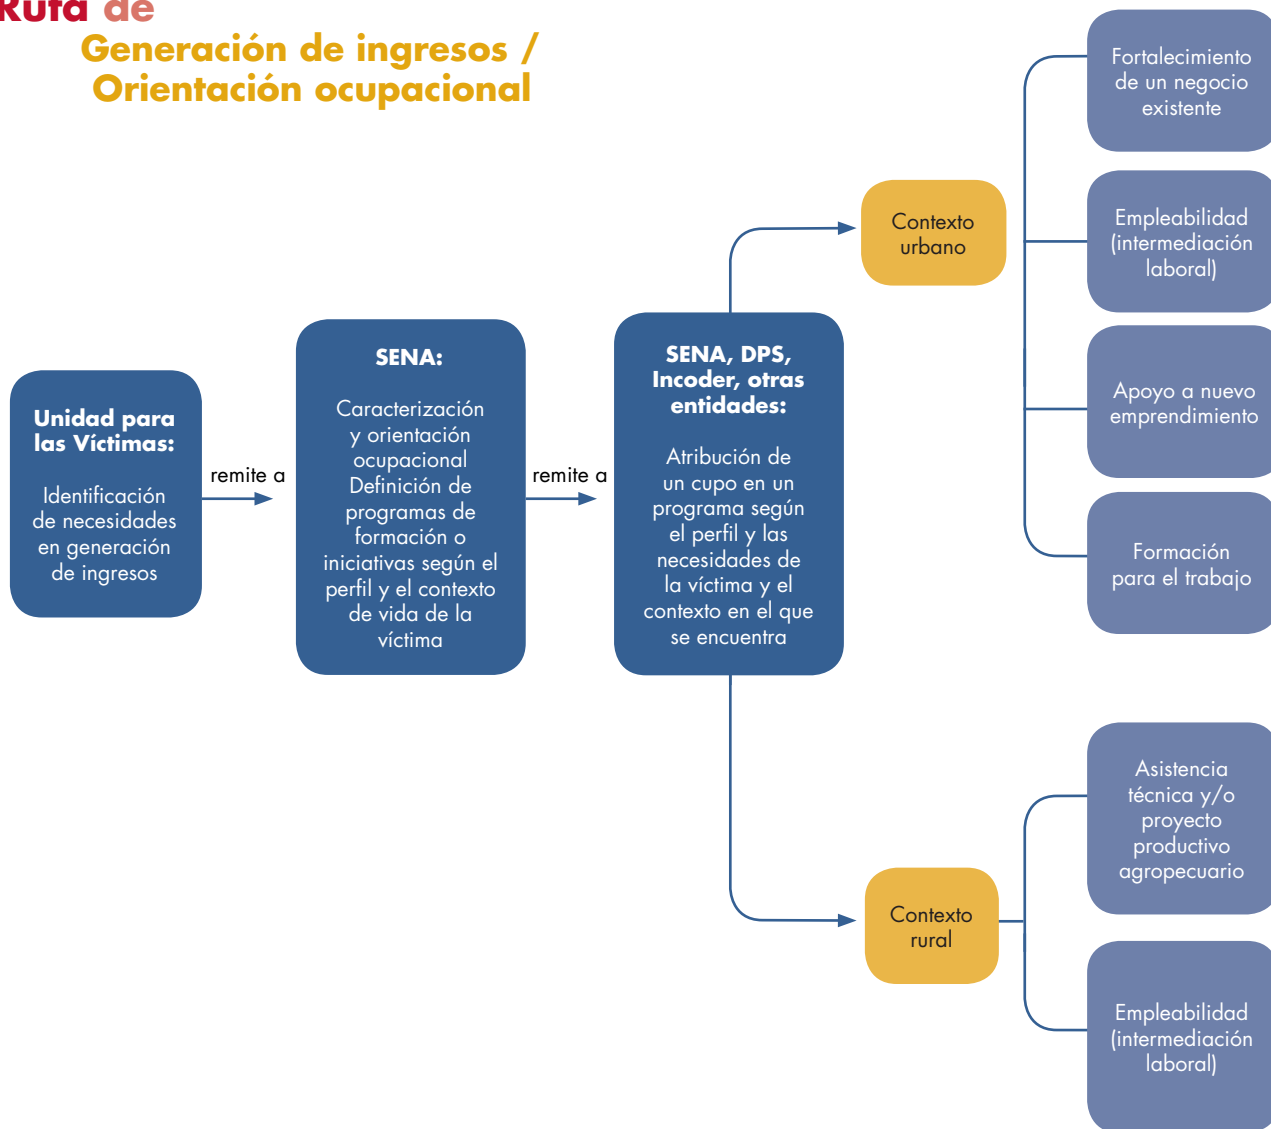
Ruta de
Generación de ingresos / Orientación ocupacional

Unidad para las Víctimas:

Identificación de necesidades en generación de ingresos

remite a

SENA:

Caracterización y orientación ocupacional Definición de programas de formación o iniciativas según el perfil y el contexto de vida de la víctima

remite a

SENA, DPS, Incoder, otras entidades:

Atribución de un cupo en un programa según el perfil y las necesidades de la víctima y el contexto en el que se encuentra

Contexto urbano

Fortalecimiento de un negocio existente

Empleabilidad (intermediación laboral)

Apoyo a nuevo emprendimiento

Formación para el trabajo

Contexto rural

Asistencia técnica y/o proyecto productivo agropecuario

Empleabilidad (intermediación laboral)